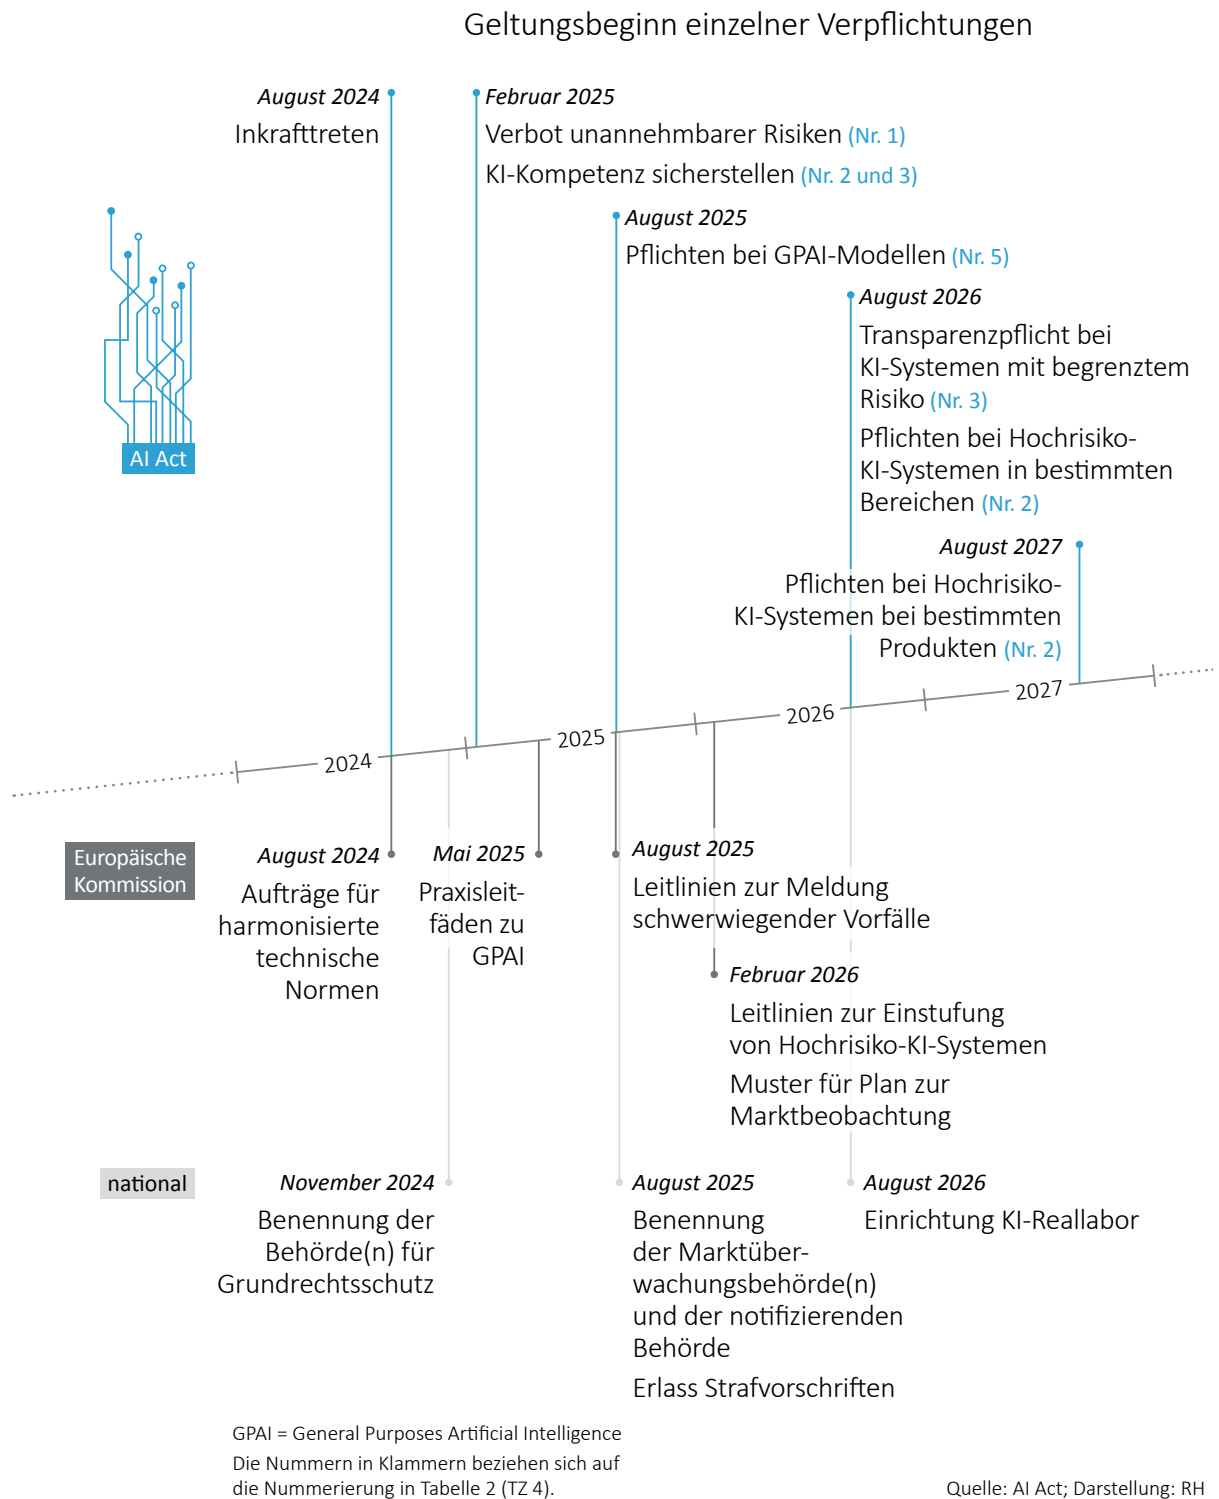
Geltungsbeginn einzelner Verpflichtungen

AI Act

August 2024
Inkrafttreten

Februar 2025
Verbot unannehmbarer Risiken (Nr. 1)
KI-Kompetenz sicherstellen (Nr. 2 und 3)

August 2025
Pflichten bei GPAI-Modellen (Nr. 5)

August 2026
Transparenzpflicht bei KI-Systemen mit begrenztem Risiko (Nr. 3)
Pflichten bei Hochrisiko-KI-Systemen in bestimmten Bereichen (Nr. 2)

August 2027
Pflichten bei Hochrisiko-KI-Systemen bei bestimmten Produkten (Nr. 2)

2024 2025 2026 2027

Europäische Kommission

August 2024
Aufträge für harmonisierte technische Normen

Mai 2025
Praxisleitfäden zu GPAI

August 2025
Leitlinien zur Meldung schwerwiegender Vorfälle

Februar 2026
Leitlinien zur Einstufung von Hochrisiko-KI-Systemen
Muster für Plan zur Marktbeobachtung

national

November 2024
Benennung der Behörde(n) für Grundrechtsschutz

August 2025
Benennung der Marktüberwachungsbehörde(n) und der notifizierenden Behörde
Erlass Strafvorschriften

August 2026
Einrichtung KI-Reallabor

GPAI = General Purposes Artificial Intelligence
Die Nummern in Klammern beziehen sich auf die Nummerierung in Tabelle 2 (TZ 4).

Quelle: AI Act; Darstellung: RH